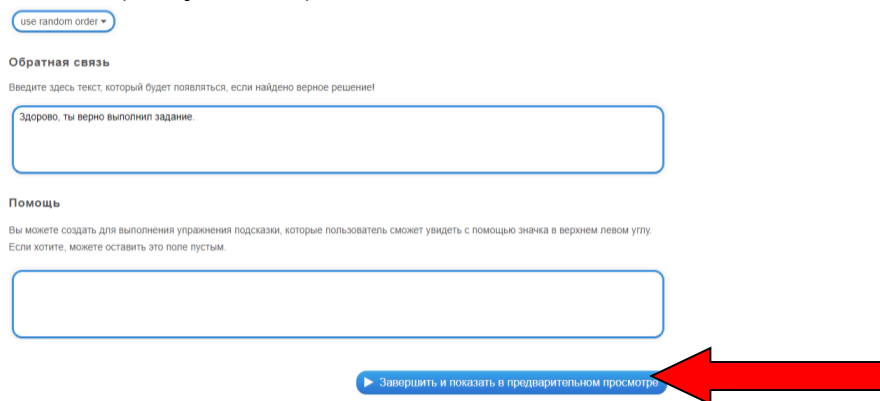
use random order

Обратная связь

Введите здесь текст, который будет появляться, если найдено верное решение!

Здорово, ты верно выполнил задание.

Помощь

Вы можете создать для выполнения упражнения подсказки, которые пользователь сможет увидеть с помощью значка в верхнем левом углу. Если хотите, можете оставить это поле пустым.

Завершить и показать в предварительном просмотре